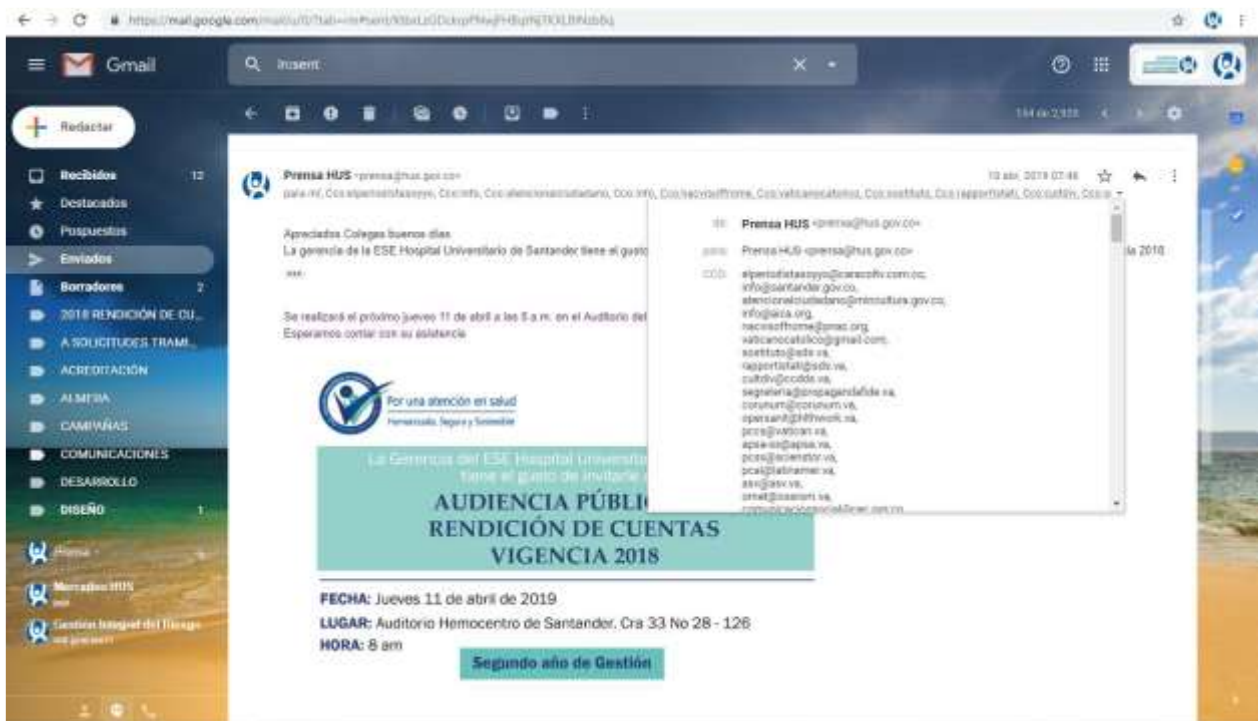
https://mail.google.com/mail/u/0/?tab=rm#sent/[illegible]

Gmail

insert

Redactar

Recibidos 12
Destacados
Pospuestos
Enviados
Borradores 2
2018 RENDICIÓN DE CU...
A SOLICITUDES TRAMI...
ACREDITACIÓN
ALMERA
CAMPAÑAS
COMUNICACIONES
DESARROLLO
DISEÑO 1

Prensa
Mercadeo HUS
Gestion Integral del Riesgo

134 de 2.333

Prensa HUS <prensa@hus.gov.co>
para mí, Cco: alpesofistasoyyo, Cco: info, Cco: atencionalciudadano, Cco: info, Cco: nacvsofthome, Cco: vaticanocatolico, Cco: scetitulo, Cco: rapportstatl, Cco: cultdiv, Cco: s

10 abr. 2019 07:46

de: Prensa HUS <prensa@hus.gov.co>
para: Prensa HUS <prensa@hus.gov.co>
CCO: alpesofistasoyyo@carecofv.com.co, info@santander.gov.co, atencionalciudadano@mincultura.gov.co, info@aica.org, nacvsofthome@pnac.org, vaticanocatolico@gmail.com, scetitulo@sdx.va, rapportstatl@sdx.va, cultdiv@ccdde.va, segreteria@propagandafide.va, corunum@corunum.va, opersanit@hhhwork.va, pccs@vatican.va, apsa-sic@apsa.va, pces@eclerstor.va, pcal@latinamer.va, asv@asv.va, omat@osserom.va, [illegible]

Apreciados Colegas buenos días
La gerencia de la ESE Hospital Universitario de Santander tiene el gusto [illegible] la 2018

Se realizará el próximo jueves 11 de abril a las 8 a.m. en el Auditorio del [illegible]
Esperamos contar con su asistencia

Por una atención en salud
Humanizada, Segura y Sostenible

La Gerencia del ESE Hospital Universit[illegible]
tiene el gusto de invitarle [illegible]

AUDIENCIA PÚBLI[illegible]
RENDICIÓN DE CUENTAS
VIGENCIA 2018

FECHA: Jueves 11 de abril de 2019
LUGAR: Auditorio Hemocentro de Santander. Cra 33 No 28 - 126
HORA: 8 am

Segundo año de Gestión